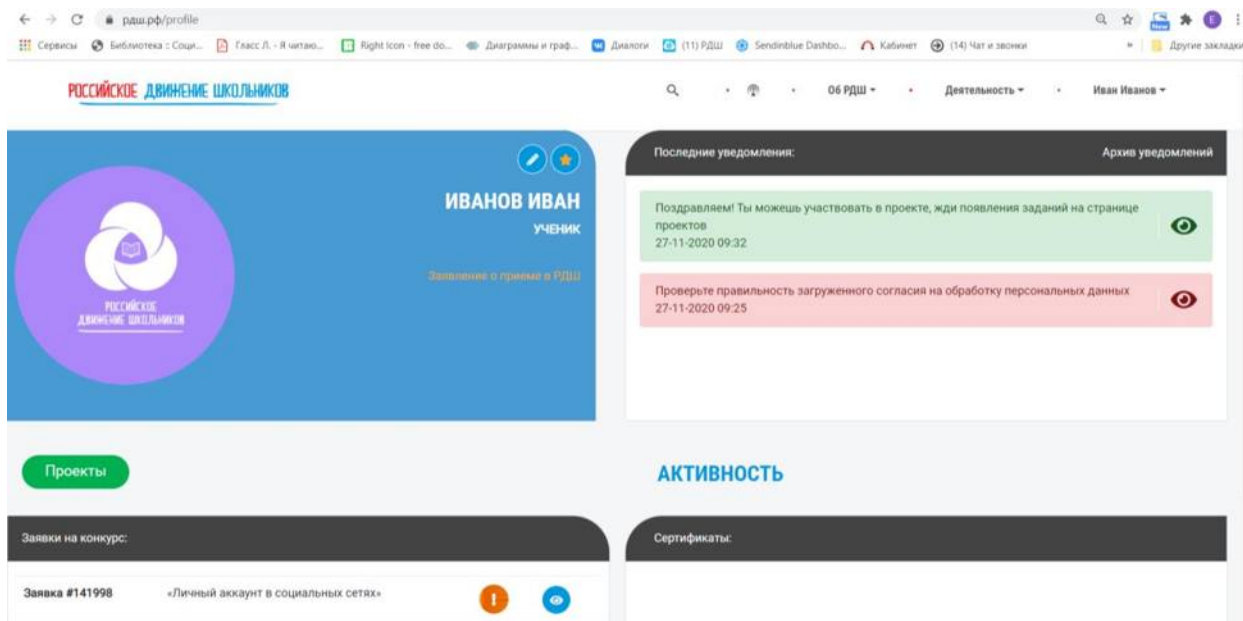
рдш.рф/profile

Сервисы Библиотека :: Соци... Гласс Л. - Я читаю... Right Icon - free do... Диаграммы и граф... Диалоги (11) РДШ Sendinblue Dashbo... Кабинет (14) Чат и звонки Другие закладки

РОССИЙСКОЕ ДВИЖЕНИЕ ШКОЛЬНИКОВ

О6 РДШ ▾ Деятельность ▾ Иван Иванов ▾

РОССИЙСКОЕ ДВИЖЕНИЕ ШКОЛЬНИКОВ

ИВАНОВ ИВАН
УЧЕНИК

Заявление о приеме в РДШ

Последние уведомления: Архив уведомлений

Поздравляем! Ты можешь участвовать в проекте, жди появления заданий на странице проектов
27-11-2020 09:32

Проверьте правильность загруженного согласия на обработку персональных данных
27-11-2020 09:25

Проекты

АКТИВНОСТЬ

Заявки на конкурс:

Сертификаты:

Заявка #141998 «Личный аккаунт в социальных сетях»